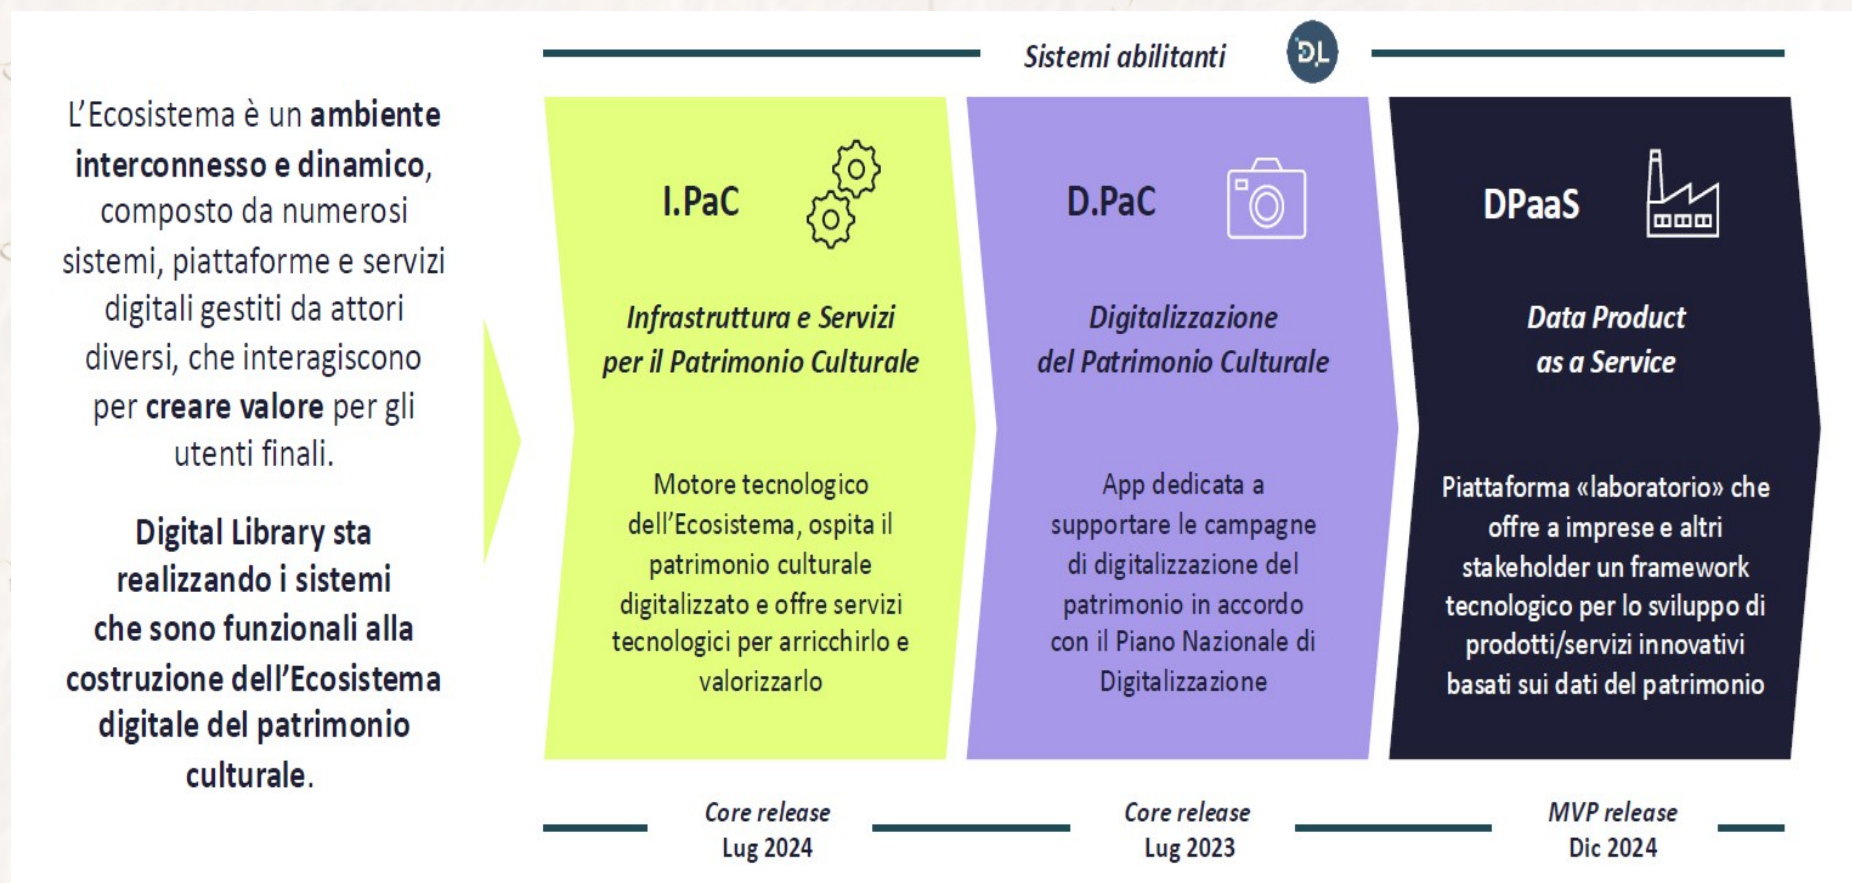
L'Ecosistema è un ambiente interconnesso e dinamico, composto da numerosi sistemi, piattaforme e servizi digitali gestiti da attori diversi, che interagiscono per creare valore per gli utenti finali.

Digital Library sta realizzando i sistemi che sono funzionali alla costruzione dell'Ecosistema digitale del patrimonio culturale.

Sistemi abilitanti

DL

I.PaC

Infrastruttura e Servizi per il Patrimonio Culturale

Motore tecnologico dell'Ecosistema, ospita il patrimonio culturale digitalizzato e offre servizi tecnologici per arricchirlo e valorizzarlo

D.PaC

Digitalizzazione del Patrimonio Culturale

App dedicata a supportare le campagne di digitalizzazione del patrimonio in accordo con il Piano Nazionale di Digitalizzazione

DPaaS

Data Product as a Service

Piattaforma «laboratorio» che offre a imprese e altri stakeholder un framework tecnologico per lo sviluppo di prodotti/servizi innovativi basati sui dati del patrimonio

Core release
Lug 2024

Core release
Lug 2023

MVP release
Dic 2024